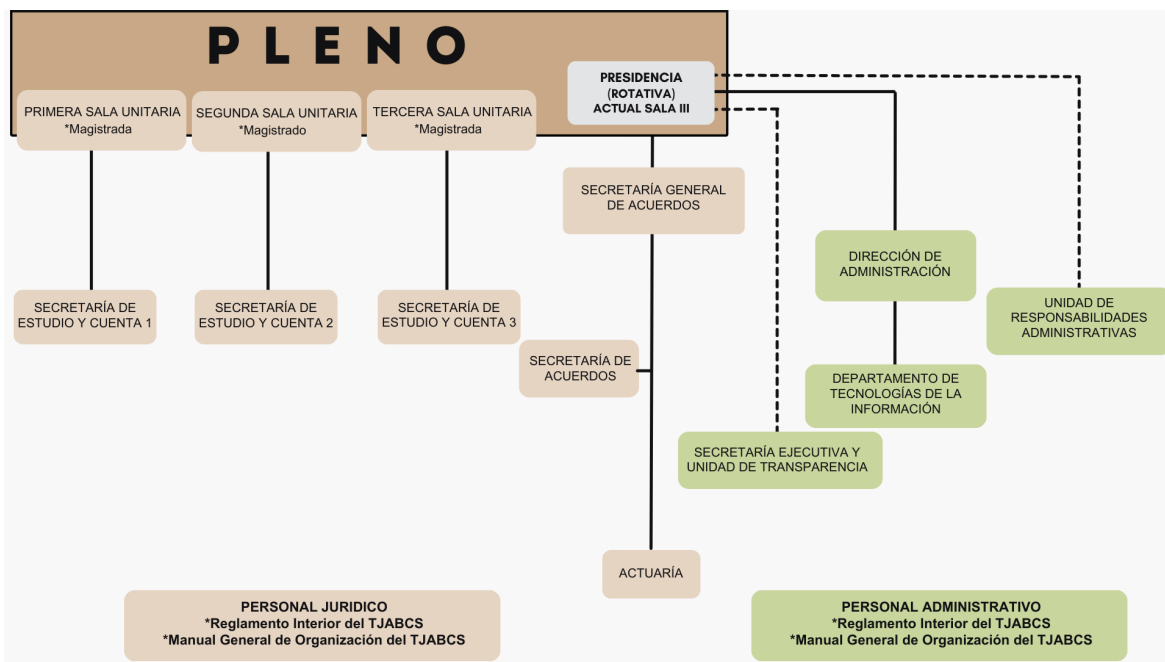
PLENO

PRESIDENCIA (ROTATIVA) ACTUAL SALA III

PRIMERA SALA UNITARIA *Magistrada

SEGUNDA SALA UNITARIA *Magistrado

TERCERA SALA UNITARIA *Magistrada

SECRETARÍA GENERAL DE ACUERDOS

DIRECCIÓN DE ADMINISTRACIÓN

UNIDAD DE RESPONSABILIDADES ADMINISTRATIVAS

SECRETARÍA DE ESTUDIO Y CUENTA 1

SECRETARÍA DE ESTUDIO Y CUENTA 2

SECRETARÍA DE ESTUDIO Y CUENTA 3

SECRETARÍA DE ACUERDOS

DEPARTAMENTO DE TECNOLOGÍAS DE LA INFORMACIÓN

SECRETARÍA EJECUTIVA Y UNIDAD DE TRANSPARENCIA

ACTUARÍA

PERSONAL JURIDICO
*Reglamento Interior del TJABCS
*Manual General de Organización del TJABCS

PERSONAL ADMINISTRATIVO
*Reglamento Interior del TJABCS
*Manual General de Organización del TJABCS